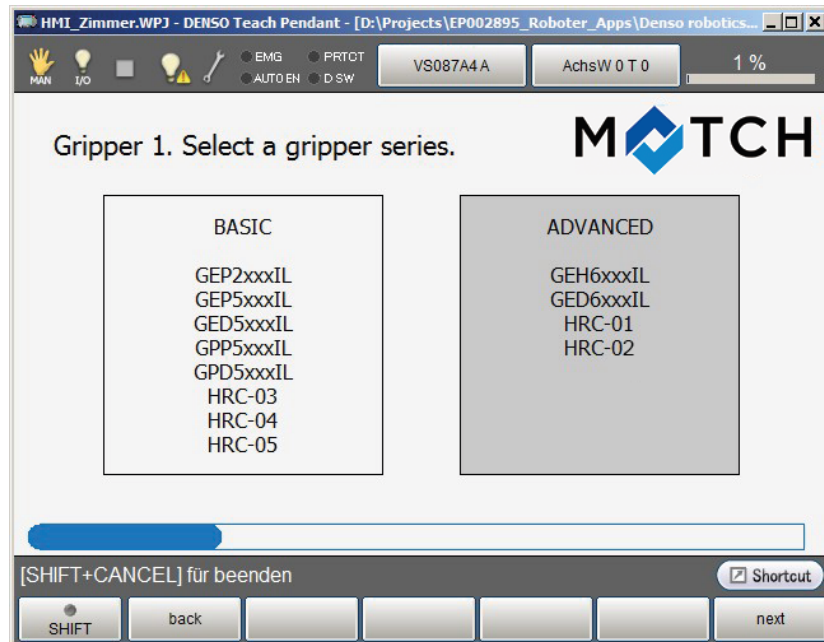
HMI_Zimmer.WPJ - DENSO Teach Pendant - [D:\Projects\EP002895_Roboter_Apps\Denso robotics...

MAN I/O EMG PRTCT AUTO EN D SW VS087A4 A AchsW 0 T 0 1 %

Gripper 1. Select a gripper series.

MATCH

BASIC

GEP2xxxIL
GEP5xxxIL
GED5xxxIL
GPP5xxxIL
GPD5xxxIL
HRC-03
HRC-04
HRC-05

ADVANCED

GEH6xxxIL
GED6xxxIL
HRC-01
HRC-02

[SHIFT+CANCEL] für beenden

Shortcut

SHIFT back next